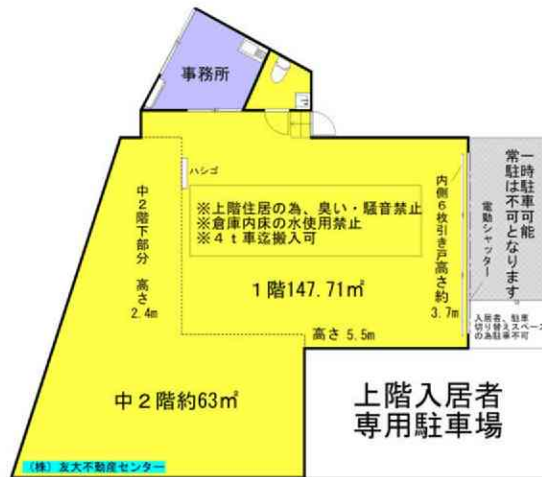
事務所

ハシゴ

中2階下部分 高さ 2.4m

※上階住居の為、臭い・騒音禁止
※倉庫内床の水使用禁止
※4t車迄搬入可

1階147.71㎡

高さ 5.5m

内側6枚引き戸高さ約3.7m

電動シャッター

一時駐車可能
常駐は不可となります。

入居者、駐車切り替えスペース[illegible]の為駐車不可

中2階約63㎡

上階入居者
専用駐車場

（株）友大不動産センター